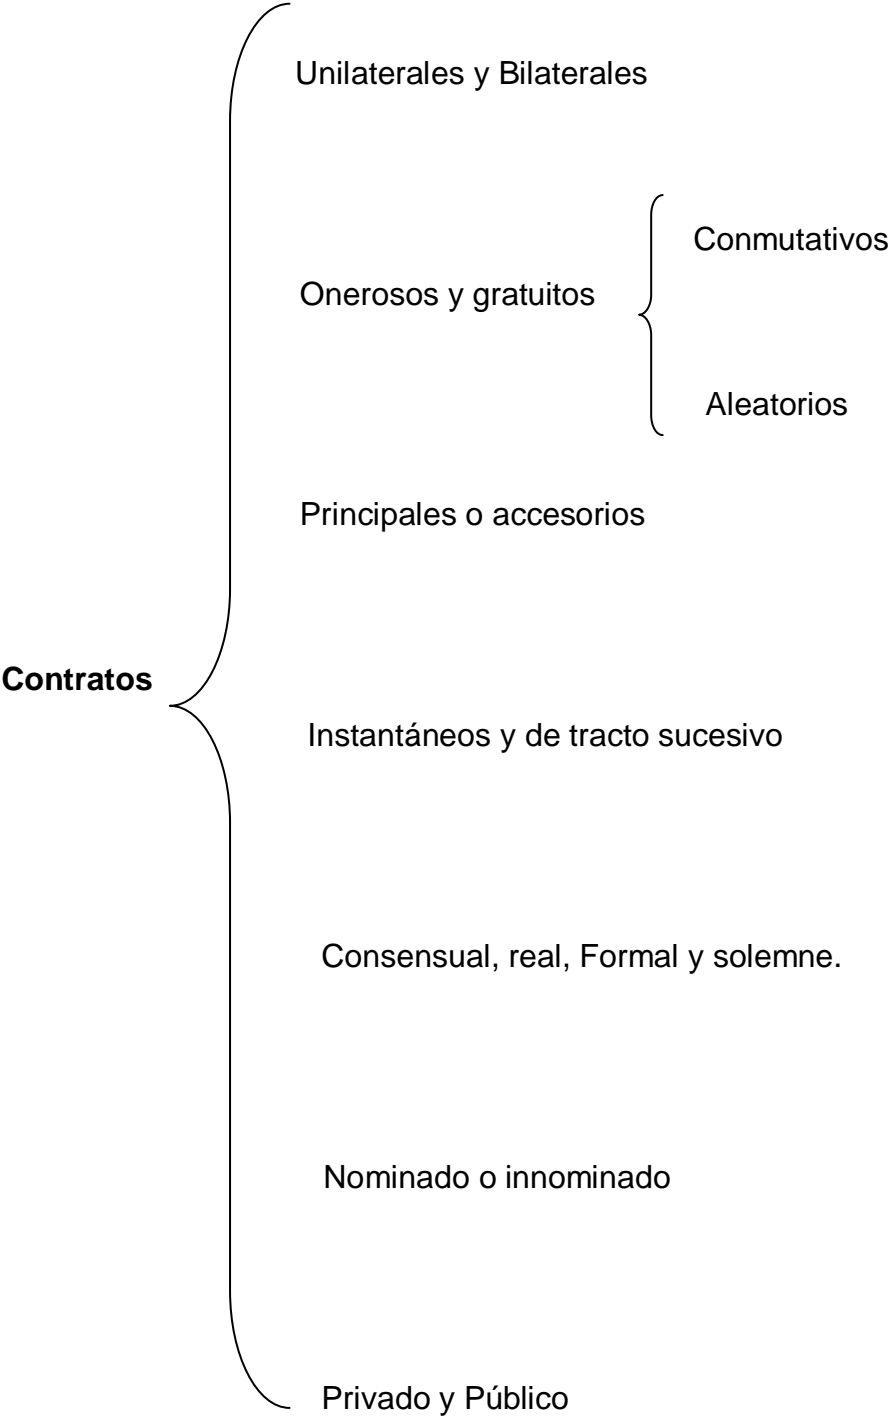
Contratos

Unilaterales y Bilaterales

Onerosos y gratuitos

Conmutativos

Aleatorios

Principales o accesorios

Instantáneos y de tracto sucesivo

Consensual, real, Formal y solemne.

Nominado o innominado

Privado y Público